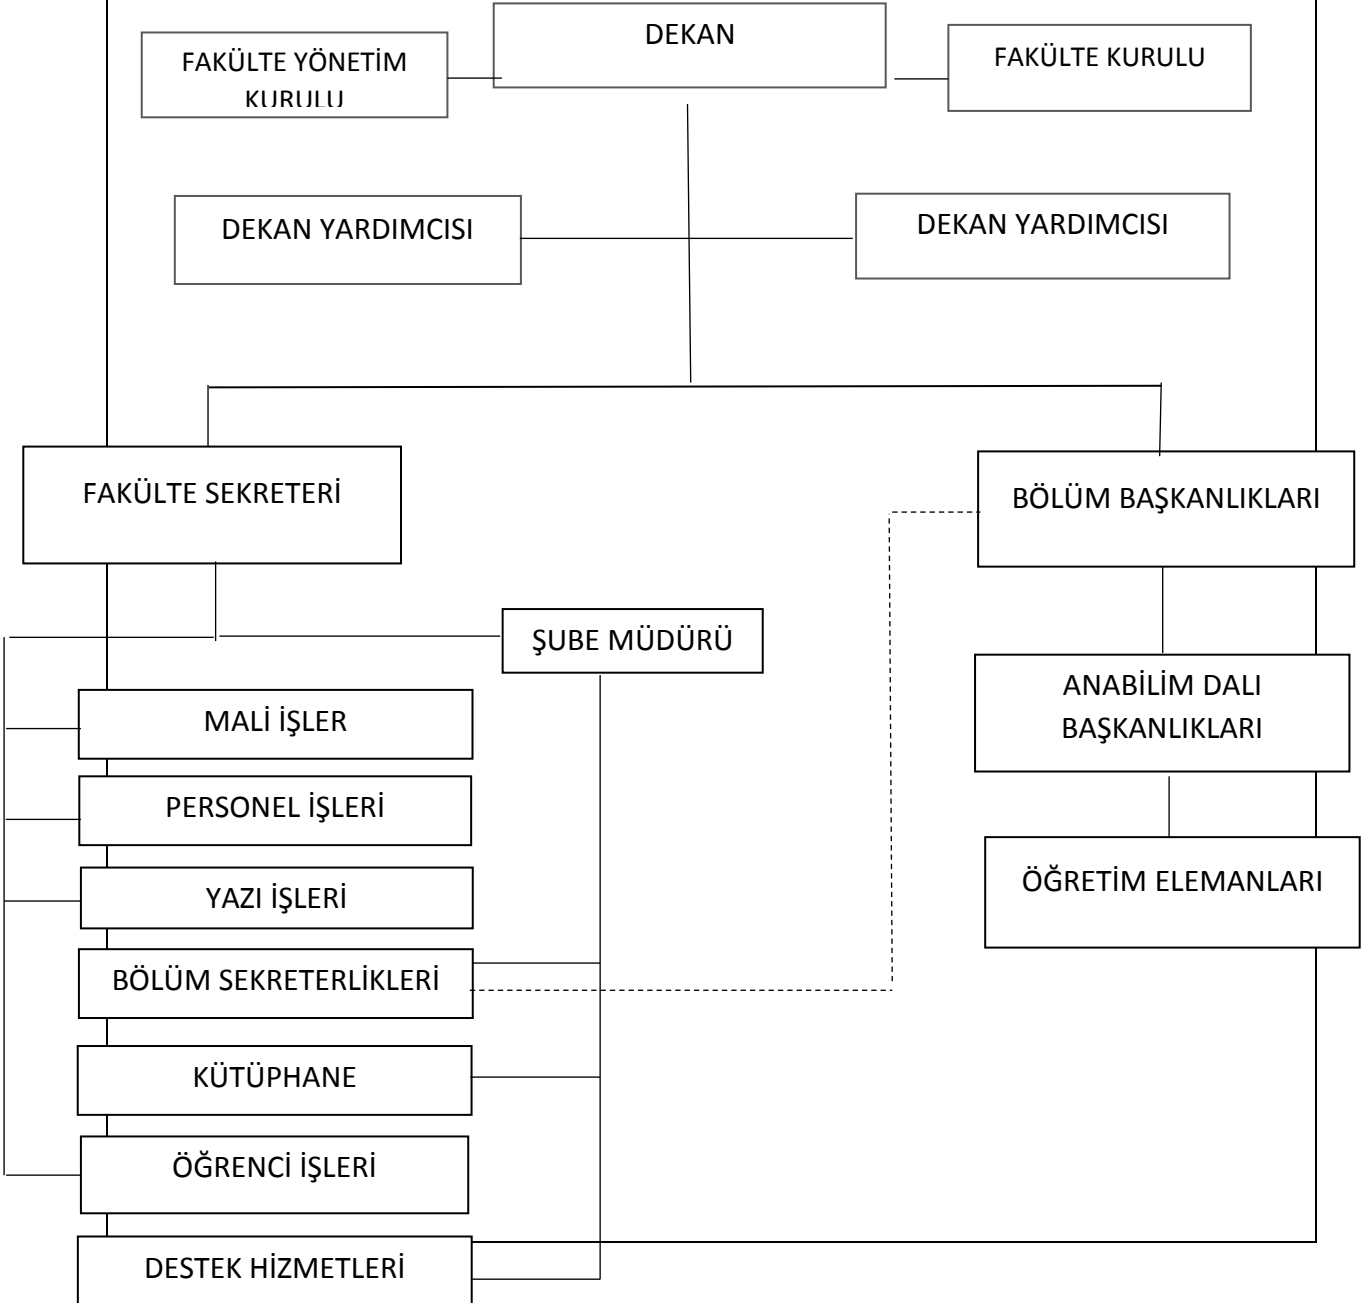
FAKÜLTE YÖNETİM KURULU

DEKAN

FAKÜLTE KURULU

DEKAN YARDIMCISI

DEKAN YARDIMCISI

FAKÜLTE SEKRETERİ

BÖLÜM BAŞKANLIKLARI

ŞUBE MÜDÜRÜ

ANABİLİM DALI BAŞKANLIKLARI

MALİ İŞLER

PERSONEL İŞLERİ

ÖĞRETİM ELEMANLARI

YAZI İŞLERİ

BÖLÜM SEKRETERLİKLERİ

KÜTÜPHANE

ÖĞRENCİ İŞLERİ

DESTEK HİZMETLERİ